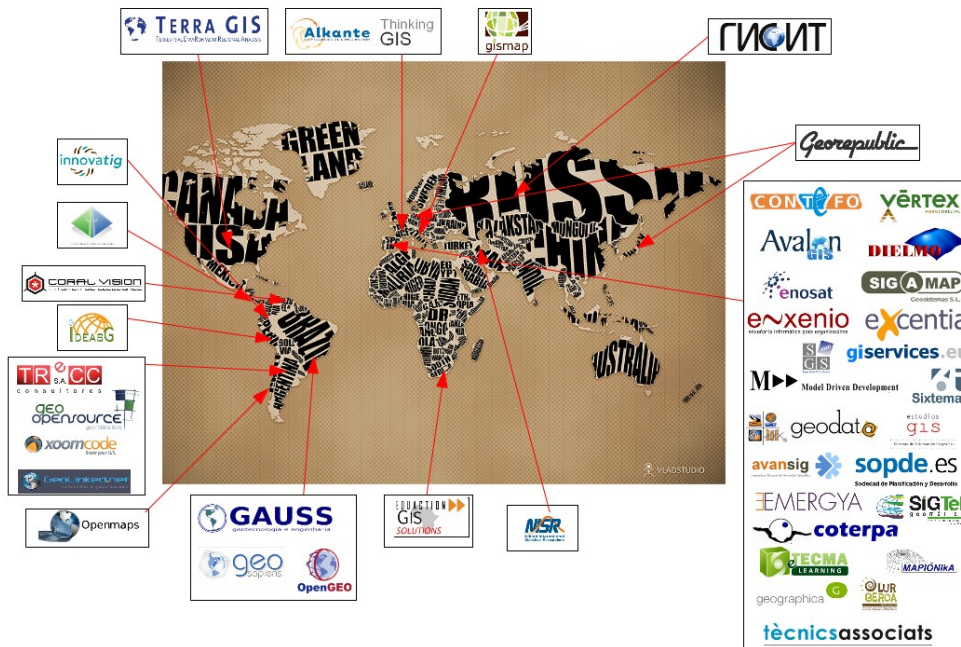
TERRA GIS

Alkante Thinking GIS

gismap

ГИСИТ

Georepublic

innovatig

CORAL VISION

IDEASG

TR S.A. CC consultores

geo opensource

xoomcode

GeoLinked.net

Openmaps

GAUSS geotecnologia e engenharia

geo sapiens

OpenGEO

EDUCATION GIS SOLUTIONS

NSR

GREEN LAND

CANADA

USA

MEXICO

BRAZIL

RUSSIA

KAZAKHSTAN

MONGOLIA

CHINA

TURKEY

DR CONGO

AUSTRALIA

VLADSTUDIO

CONTEFO

VĒRTEX

Avalon GIS

DIELMO

enosat

SIGAMAP Geosistemas S.L.

e~xenio

eXcentia

SGS

giservices.eu

M▶▶ Model Driven Development

Sixtema

geodato

estudios gis

avansig

sopde.es Sociedad de Planificación y Desarrollo

EMERGYA

SIGTel

coterpa

TECMA LEARNING

MAPIONIKA

geographica

GEROA

tècnicsassociats